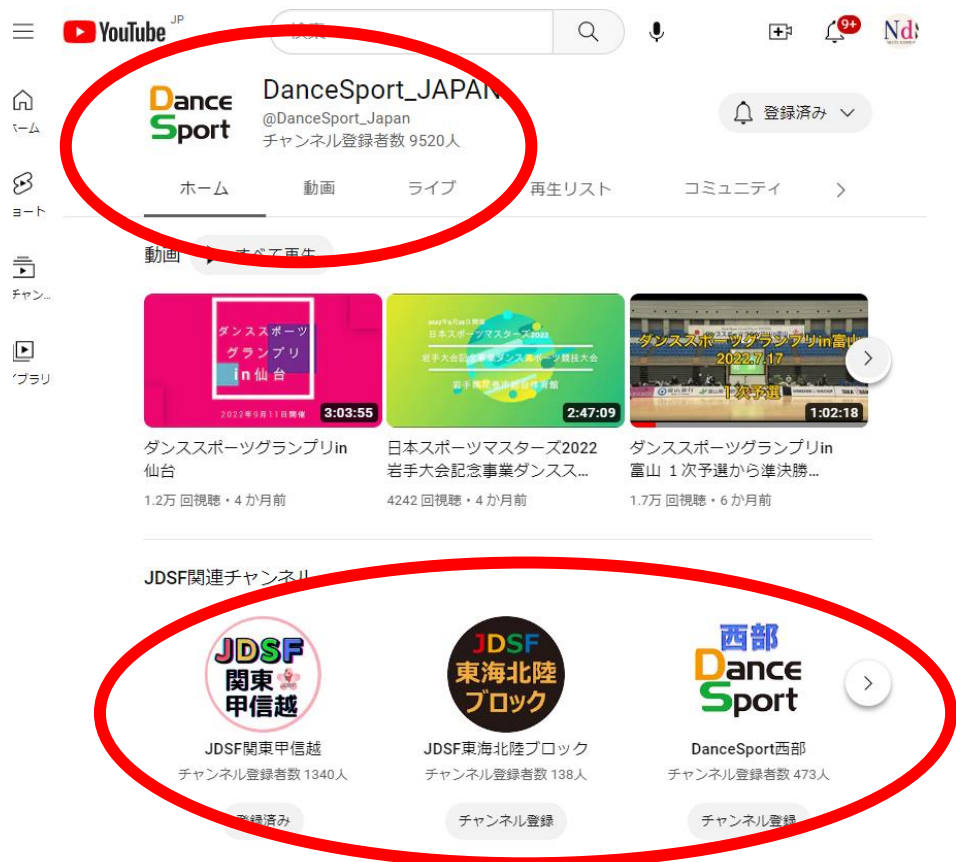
YouTube JP

検索

9+

Nd

ホーム

ショート

チャン…

ライブラリ

Dance Sport

DanceSport_JAPAN

@DanceSport_Japan

チャンネル登録者数 9520人

登録済み

ホーム　動画　ライブ　再生リスト　コミュニティ

動画　すべて再生

ダンススポーツグランプリ in 仙台

2022年9月11日開催

3:03:55

ダンススポーツグランプリin仙台

1.2万 回視聴・4 か月前

2022年9月 日本スポーツマスターズ2022 岩手大会記念事業ダンススポーツ競技大会 岩手県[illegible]

2:47:09

日本スポーツマスターズ2022岩手大会記念事業ダンスス…

4242 回視聴・4 か月前

ダンススポーツグランプリin富山 2022.7.17 1次予選

1:02:18

ダンススポーツグランプリin富山 1次予選から準決勝…

1.7万 回視聴・6 か月前

JDSF関連チャンネル

JDSF 関東甲信越

JDSF関東甲信越

チャンネル登録者数 1340人

登録済み

JDSF 東海北陸ブロック

JDSF東海北陸ブロック

チャンネル登録者数 138人

チャンネル登録

西部 Dance Sport

DanceSport西部

チャンネル登録者数 473人

チャンネル登録